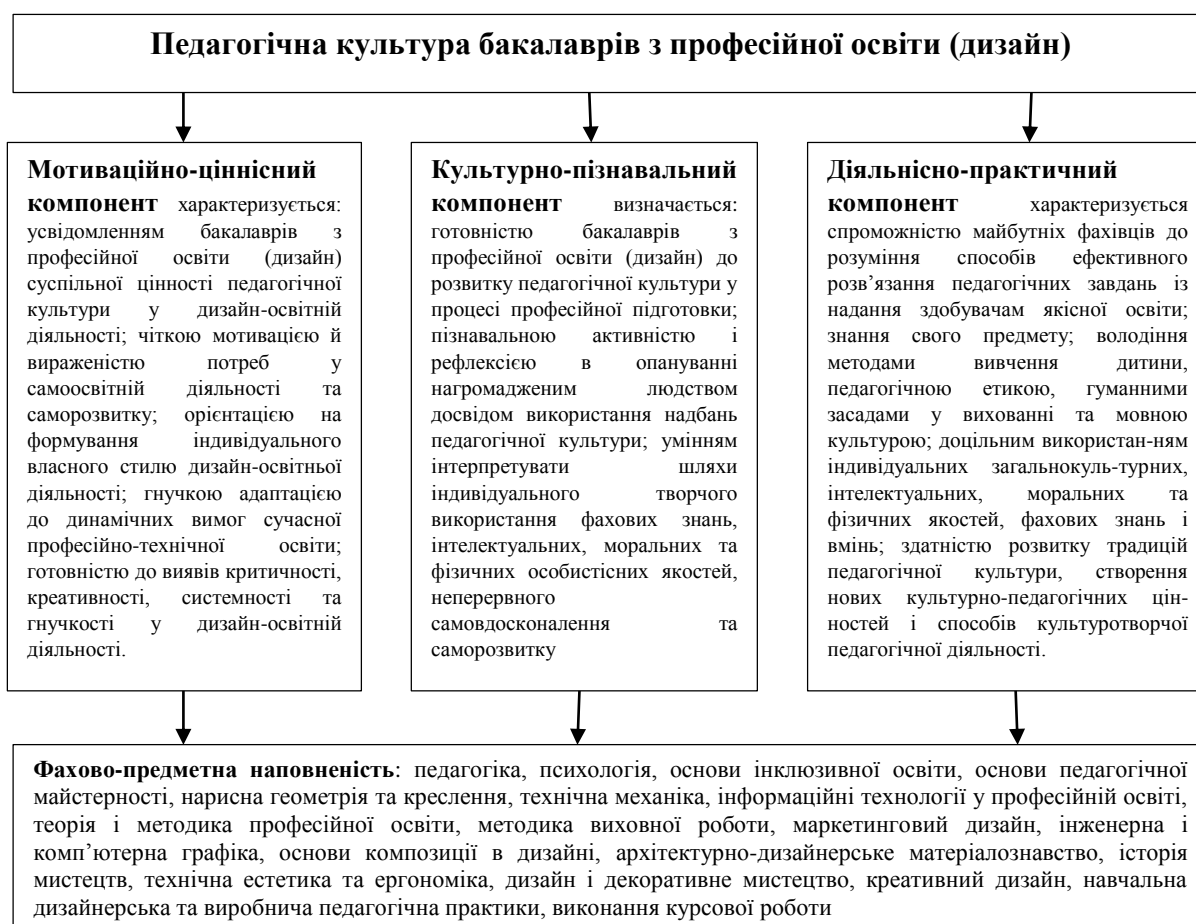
Педагогічна культура бакалаврів з професійної освіти (дизайн)

Мотиваційно-ціннісний компонент характеризується: усвідомленням бакалаврів з професійної освіти (дизайн) суспільної цінності педагогічної культури у дизайн-освітній діяльності; чіткою мотивацією й вираженістю потреб у самоосвітній діяльності та саморозвитку; орієнтацією на формування індивідуального власного стилю дизайн-освітньої діяльності; гнучкою адаптацією до динамічних вимог сучасної професійно-технічної освіти; готовністю до виявів критичності, креативності, системності та гнучкості у дизайн-освітній діяльності.

Культурно-пізнавальний компонент визначається: готовністю бакалаврів з професійної освіти (дизайн) до розвитку педагогічної культури у процесі професійної підготовки; пізнавальною активністю і рефлексією в опануванні нагромадженим людством досвідом використання надбань педагогічної культури; умінням інтерпретувати шляхи індивідуального творчого використання фахових знань, інтелектуальних, моральних та фізичних особистісних якостей, неперервного самовдосконалення та саморозвитку

Діяльнісно-практичний компонент характеризується спроможністю майбутніх фахівців до розуміння способів ефективного розв’язання педагогічних завдань із надання здобувачам якісної освіти; знання свого предмету; володіння методами вивчення дитини, педагогічною етикою, гуманними засадами у вихованні та мовною культурою; доцільним використан-ням індивідуальних загальнокуль-турних, інтелектуальних, моральних та фізичних якостей, фахових знань і вмінь; здатністю розвитку традицій педагогічної культури, створення нових культурно-педагогічних цін-ностей і способів культуротворчої педагогічної діяльності.

Фахово-предметна наповненість: педагогіка, психологія, основи інклюзивної освіти, основи педагогічної майстерності, нарисна геометрія та креслення, технічна механіка, інформаційні технології у професійній освіті, теорія і методика професійної освіти, методика виховної роботи, маркетинговий дизайн, інженерна і комп’ютерна графіка, основи композиції в дизайні, архітектурно-дизайнерське матеріалознавство, історія мистецтв, технічна естетика та ергономіка, дизайн і декоративне мистецтво, креативний дизайн, навчальна дизайнерська та виробнича педагогічна практики, виконання курсової роботи